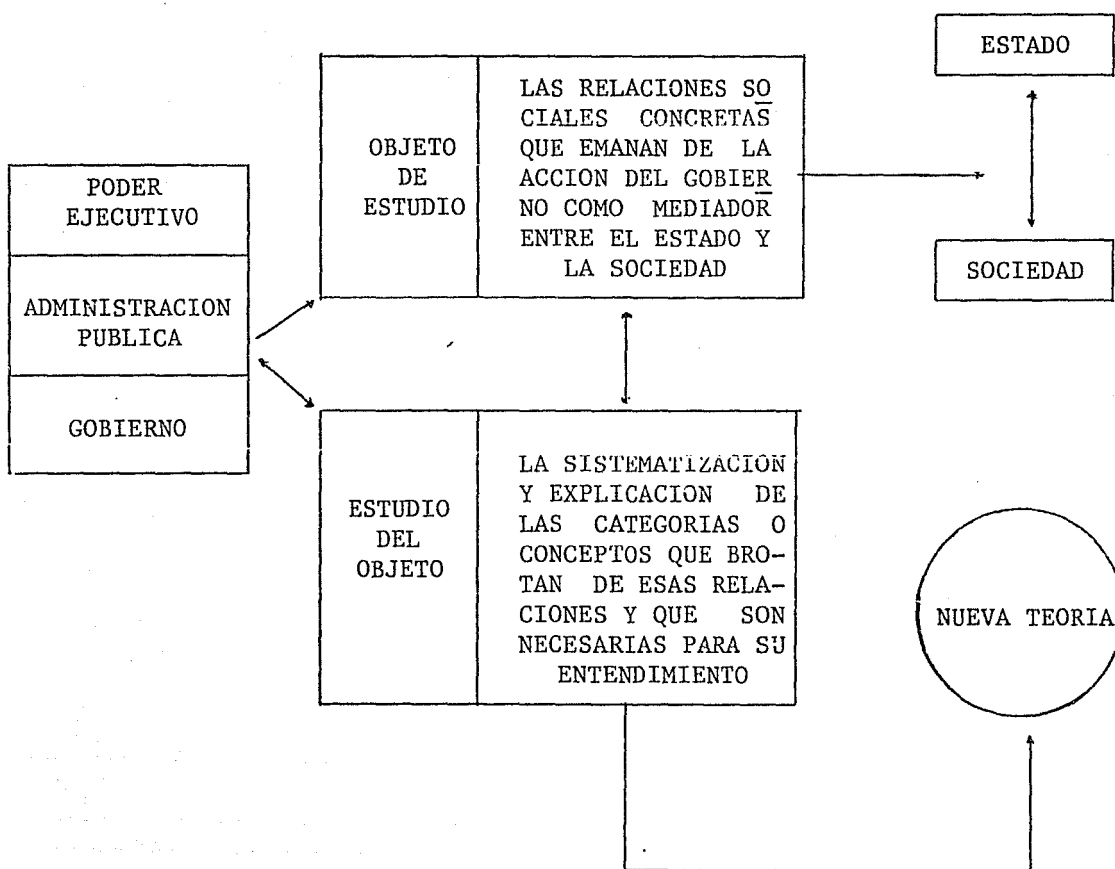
PODER EJECUTIVO

ADMINISTRACION PUBLICA

GOBIERNO

OBJETO DE ESTUDIO

LAS RELACIONES SOCIALES CONCRETAS QUE EMANAN DE LA ACCION DEL GOBIERNO COMO MEDIADOR ENTRE EL ESTADO Y LA SOCIEDAD

ESTADO

SOCIEDAD

ESTUDIO DEL OBJETO

LA SISTEMATIZACION Y EXPLICACION DE LAS CATEGORIAS O CONCEPTOS QUE BROTAN DE ESAS RELACIONES Y QUE SON NECESARIAS PARA SU ENTENDIMIENTO

NUEVA TEORIA